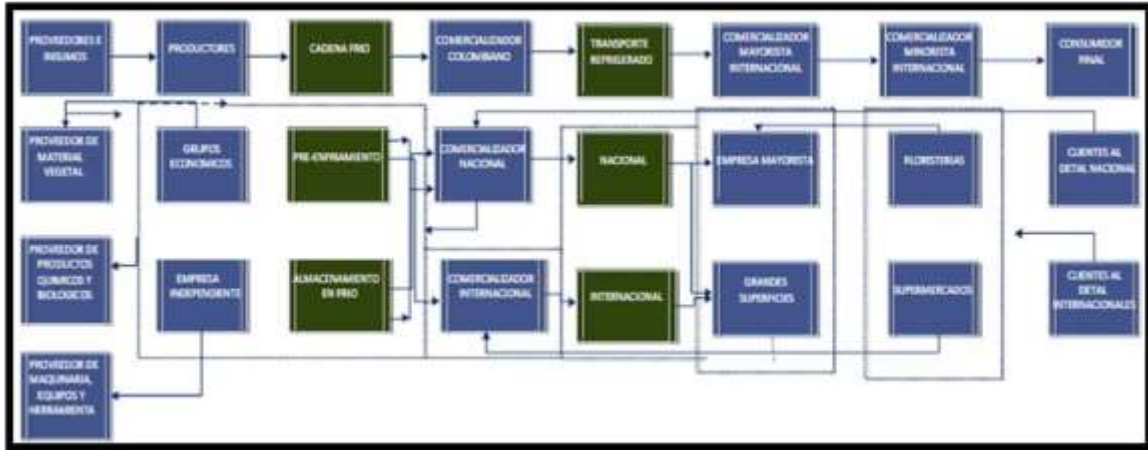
PROVEEDORES E INSUMOS

PRODUCTORES

CADENA FRIO

COMERCIALIZADOR COLOMBIANO

TRANSPORTE REFRIGERADO

COMERCIALIZADOR MAYORISTA INTERNACIONAL

COMERCIALIZADOR MINORISTA INTERNACIONAL

CONSUMIDOR FINAL

PROVEEDOR DE MATERIAL VEGETAL

GRUPOS ECONOMICOS

PRE-ENFRIAMIENTO

COMERCIALIZADOR NACIONAL

NACIONAL

EMPRESA MAYORISTA

FLORISTERIAS

CLIENTES AL DETAL NACIONAL

PROVEEDOR DE PRODUCTOS QUIMICOS Y BIOLOGICOS

EMPRESA INDEPENDIENTE

ALMACENAMIENTO EN FRIO

COMERCIALIZADOR INTERNACIONAL

INTERNACIONAL

GRANDES SUPERFICIES

SUPERMERCADOS

CLIENTES AL DETAL INTERNACIONALES

PROVEEDOR DE MAQUINARIA, EQUIPOS Y HERRAMIENTA